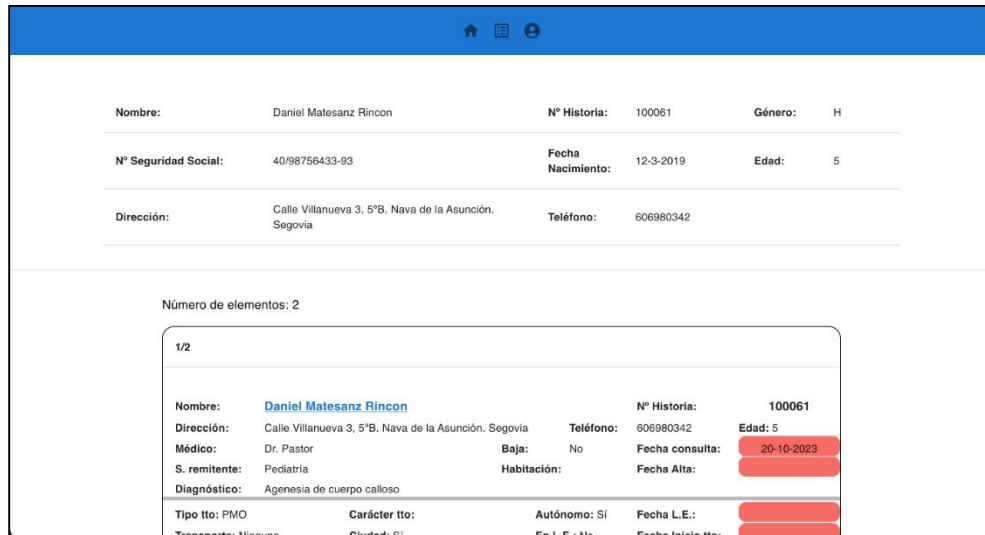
| Nombre: | Daniel Matesanz Rincon | Nº Historia: | 100061 | Género: | H |
|---|---|---|---|---|---|
| Nº Seguridad Social: | 40/98756433-93 | Fecha Nacimiento: | 12-3-2019 | Edad: | 5 |
| Dirección: | Calle Villanueva 3, 5ºB. Nava de la Asunción. Segovia | Teléfono: | 606980342 | | |

Número de elementos: 2

1/2

| | | | | | |
|---|---|---|---|---|---|
| Nombre: | Daniel Matesanz Rincon | | Nº Historia: | 100061 | |
| Dirección: | Calle Villanueva 3, 5ºB. Nava de la Asunción. Segovia | Teléfono: | 606980342 | Edad: 5 | |
| Médico: | Dr. Pastor | Baja: | No | Fecha consulta: | 20-10-2023 |
| S. remitente: | Pediatría | Habitación: | | Fecha Alta: | |
| Diagnóstico: | Agenesia de cuerpo calloso | | | | |

Tipo tto: PMO
Carácter tto:
Autónomo: Sí
Fecha L.E.:
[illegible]